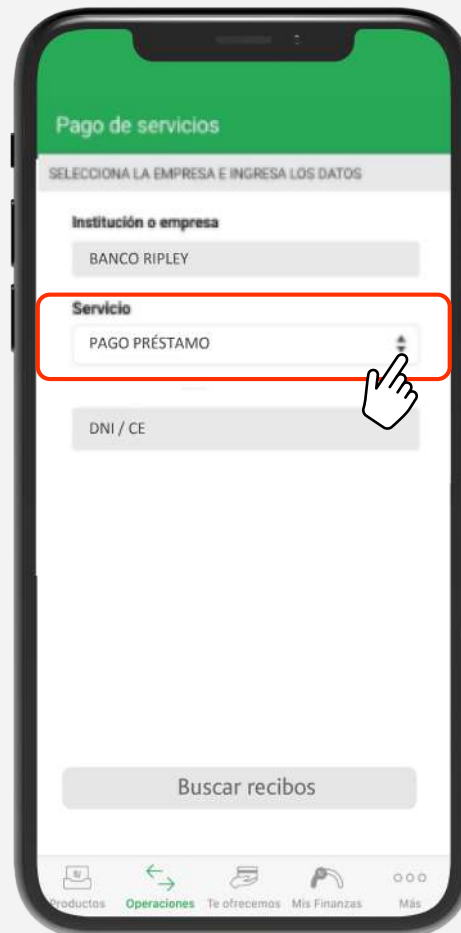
Pago de servicios

SELECCIONA LA EMPRESA E INGRESA LOS DATOS

Institución o empresa

BANCO RIPLEY

Servicio

PAGO PRÉSTAMO

DNI / CE

Buscar recibos

Productos Operaciones Te ofrecemos Mis Finanzas Más